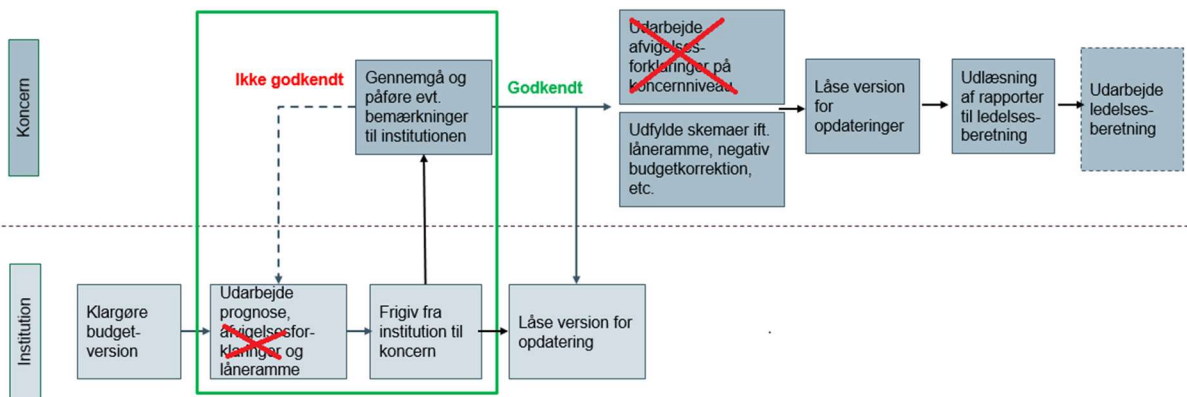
Koncern

Institution

Klargøre budget-version

Udarbejde prognose, afvigelsesfor-klaringer og låneramme

Frigiv fra institution til koncern

Ikke godkendt

Gennemgå og påføre evt. bemærkninger til institutionen

Godkendt

Låse version for opdatering

Udarbejde afvigelses-forklaringer på koncernniveau

Udfylde skemaer ift. låneramme, negativ budgetkorrektion, etc.

Låse version for opdateringer

Udlæsning af rapporter til ledelses-beretning

Udarbejde ledelses-beretning